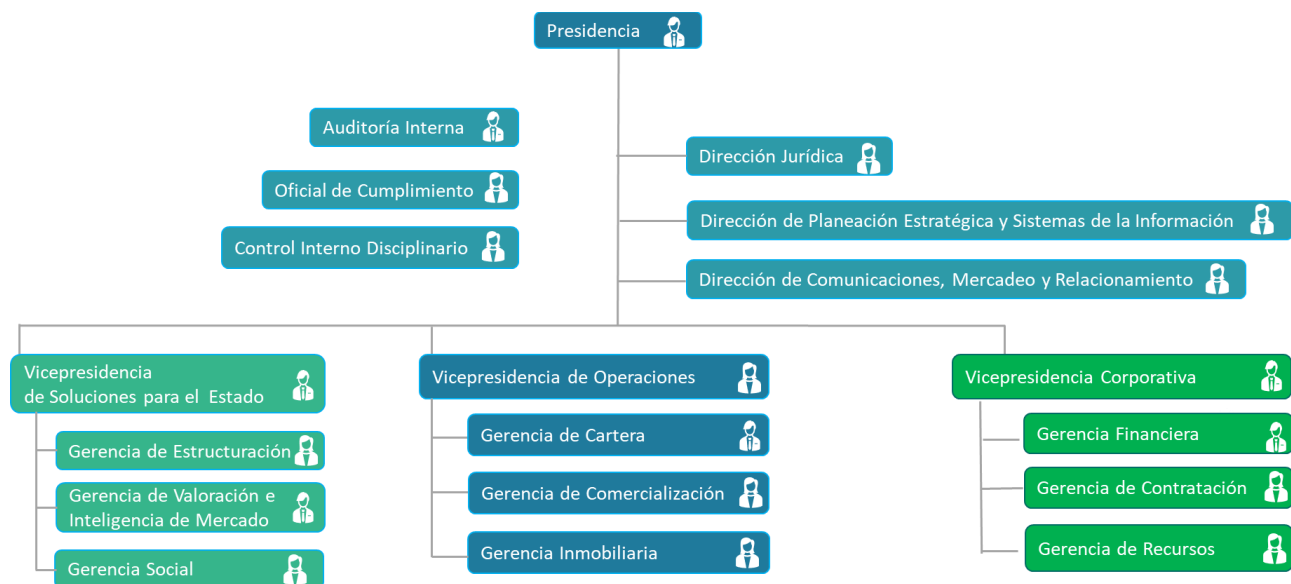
Presidencia

Auditoría Interna

Oficial de Cumplimiento

Control Interno Disciplinario

Dirección Jurídica

Dirección de Planeación Estratégica y Sistemas de la Información

Dirección de Comunicaciones, Mercadeo y Relacionamiento

Vicepresidencia de Soluciones para el Estado

Gerencia de Estructuración

Gerencia de Valoración e Inteligencia de Mercado

Gerencia Social

Vicepresidencia de Operaciones

Gerencia de Cartera

Gerencia de Comercialización

Gerencia Inmobiliaria

Vicepresidencia Corporativa

Gerencia Financiera

Gerencia de Contratación

Gerencia de Recursos